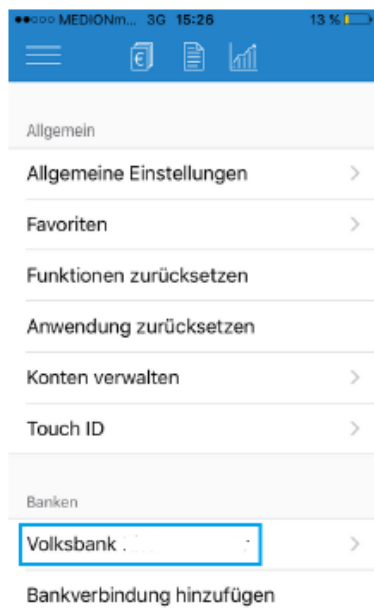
●●○○○ MEDIONm... 3G 15:26 13 %

€

Allgemein

Allgemeine Einstellungen

Favoriten

Funktionen zurücksetzen

Anwendung zurücksetzen

Konten verwalten

Touch ID

Banken

Volksbank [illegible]

Bankverbindung hinzufügen